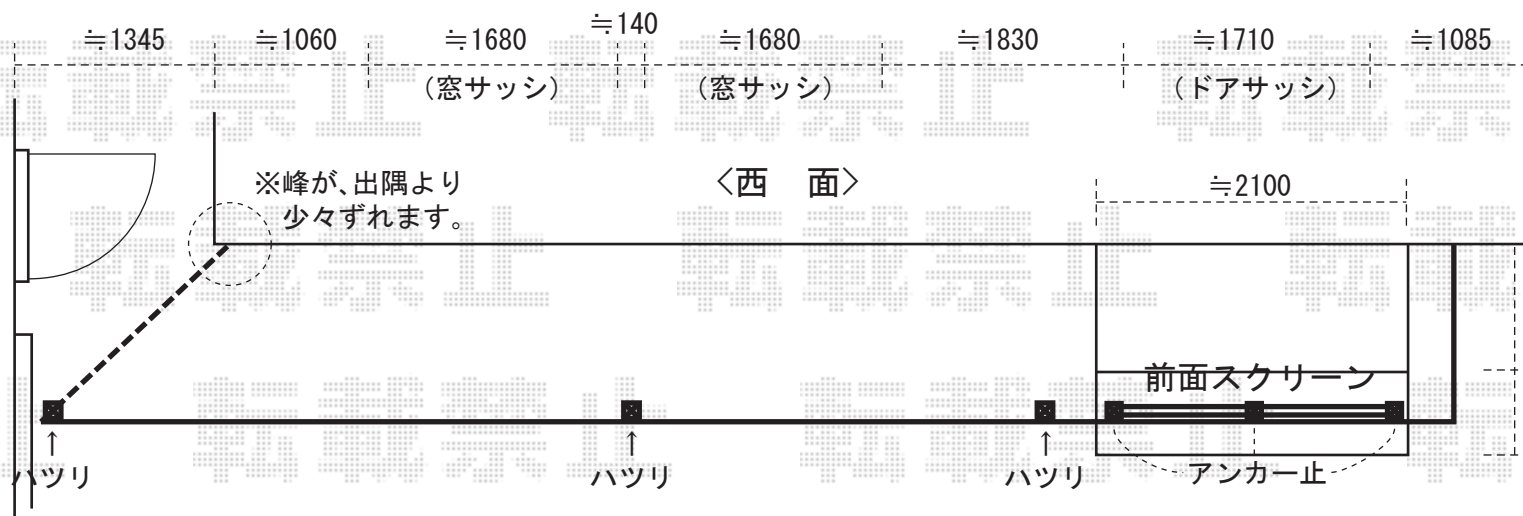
≒1345 ≒1060 ≒1680 ≒140 ≒1680 ≒1830 ≒1710 ≒1085

（窓サッシ） （窓サッシ） （ドアサッシ）

※峰が、出隅より少々ずれます。

〈西　面〉

≒2100

前面スクリーン

↑
ハツリ

↑
ハツリ

↑
ハツリ

アンカー止

転載禁止 転載禁止 転載禁止 転載禁止